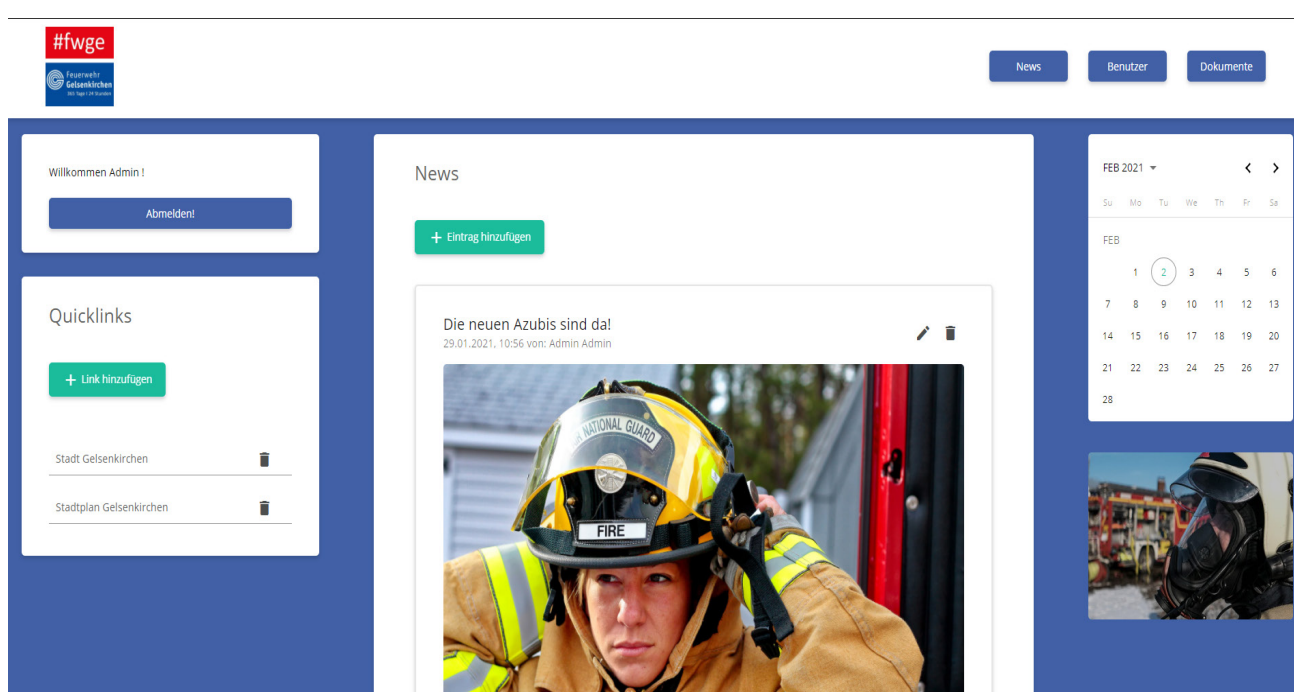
#fwge
Feuerwehr Gelsenkirchen
365 Tage | 24 Stunden

News Benutzer Dokumente

Willkommen Admin !

Abmelden!

Quicklinks

+ Link hinzufügen

Stadt Gelsenkirchen

Stadtplan Gelsenkirchen

News

+ Eintrag hinzufügen

Die neuen Azubis sind da!
29.01.2021, 10:56 von: Admin Admin

NATIONAL GUARD
FIRE

FEB 2021

| Su | Mo | Tu | We | Th | Fr | Sa |
|---|---|---|---|---|---|---|
| FEB | | | | | | |
| | 1 | 2 | 3 | 4 | 5 | 6 |
| 7 | 8 | 9 | 10 | 11 | 12 | 13 |
| 14 | 15 | 16 | 17 | 18 | 19 | 20 |
| 21 | 22 | 23 | 24 | 25 | 26 | 27 |
| 28 | | | | | | |